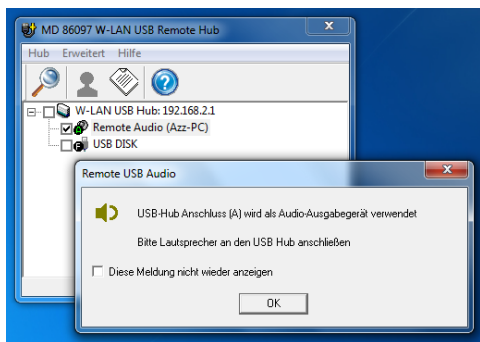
MD 86097 W-LAN USB Remote Hub

Hub Erweitert Hilfe

W-LAN USB Hub: 192.168.2.1
Remote Audio (Azz-PC)
USB DISK

Remote USB Audio

USB-Hub Anschluss (A) wird als Audio-Ausgabegerät verwendet

Bitte Lautsprecher an den USB Hub anschließen

Diese Meldung nicht wieder anzeigen

OK